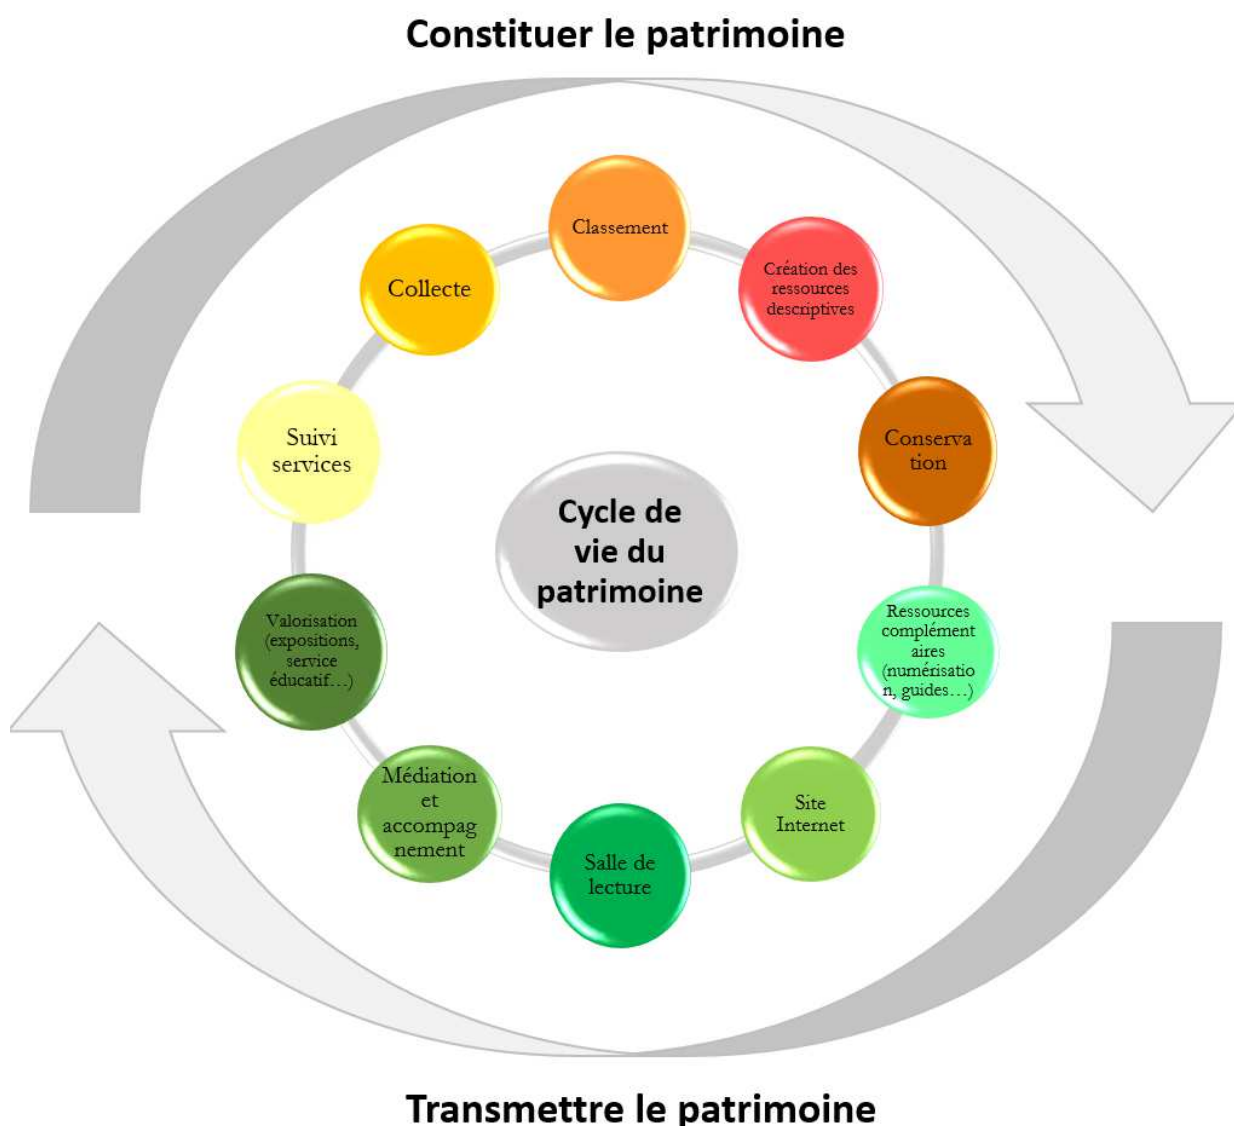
Constituer le patrimoine

Cycle de vie du patrimoine

Classement

Création des ressources descriptives

Conservation

Ressources complémentaires (numérisation, guides…)

Site Internet

Salle de lecture

Médiation et accompagnement

Valorisation (expositions, service éducatif…)

Suivi services

Collecte

Transmettre le patrimoine